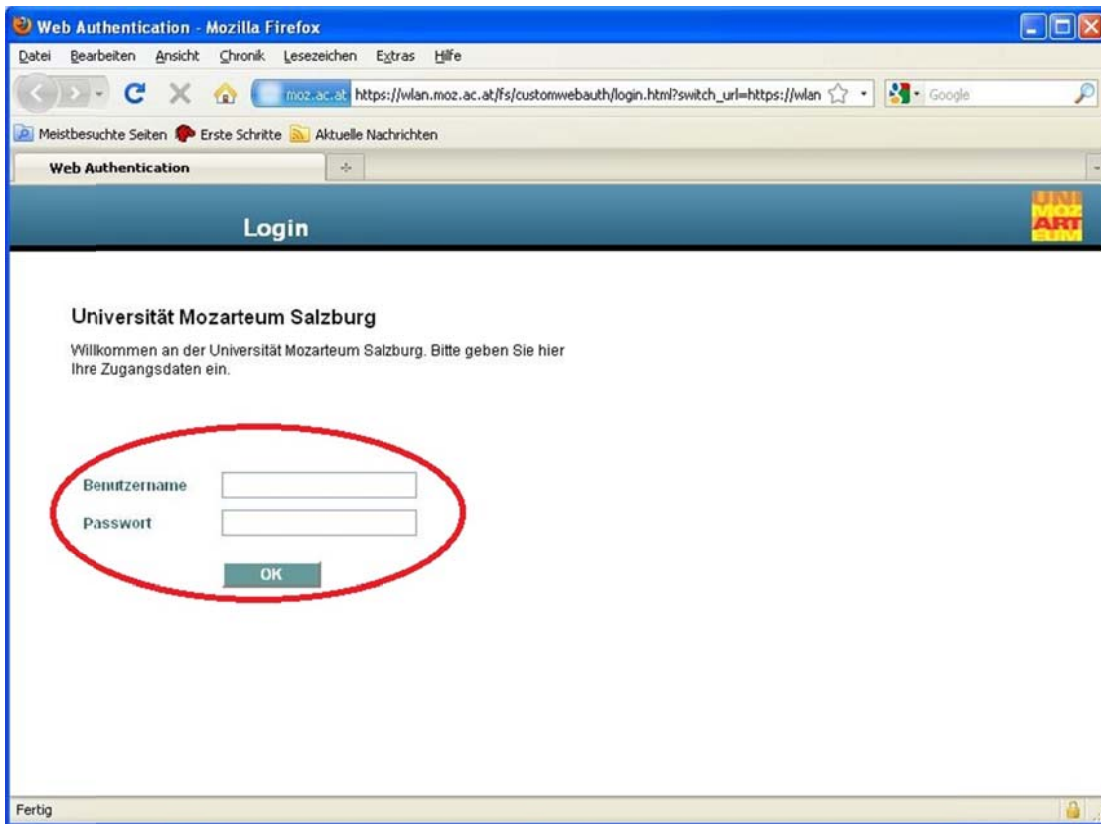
Web Authentication - Mozilla Firefox

Datei Bearbeiten Ansicht Chronik Lesezeichen Extras Hilfe

moz.ac.at https://wlan.moz.ac.at/fs/customwebauth/login.html?switch_url=https://wlan

Google

Meistbesuchte Seiten Erste Schritte Aktuelle Nachrichten

Web Authentication

Login

UNI MOZ ART EUM

Universität Mozarteum Salzburg

Willkommen an der Universität Mozarteum Salzburg. Bitte geben Sie hier Ihre Zugangsdaten ein.

Benutzername

Passwort

OK

Fertig